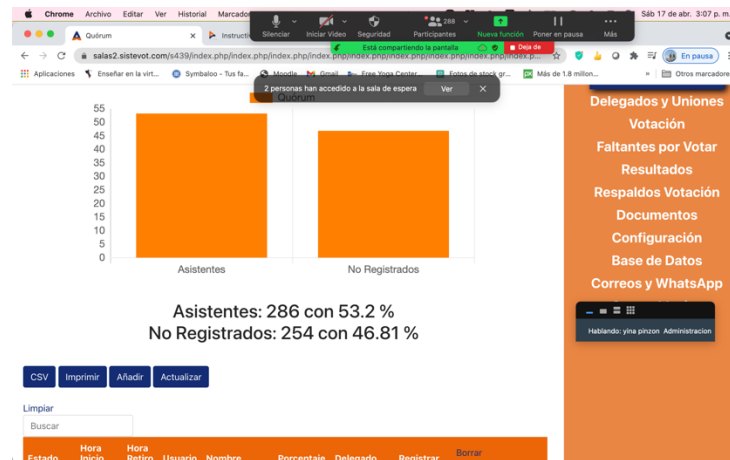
Chrome Archivo Editar Ver Historial Marcador

Silenciar Iniciar Video Seguridad 288 Participantes Nueva función Poner en pausa Más

Sáb 17 de abr. 3:07 p. m.

Quórum × Instructi

Está compartiendo la pantalla Deja de

salas2.sistevot.com/s439/index.php/index.php/index.php/index.php/index.php/index.p

En pausa

Aplicaciones Enseñar en la virt... Symbaloo - Tus fa... Moodle Gmail Free Yoga Center Fotos de stock gr... Más de 1.8 millon... Otros marcadores

2 personas han accedido a la sala de espera Ver ×

Quórum

55
50
45
40
35
30
25
20
15
10
5
0

Asistentes No Registrados

Asistentes: 286 con 53.2 %
No Registrados: 254 con 46.81 %

CSV Imprimir Añadir Actualizar

Limpiar

Buscar

Estado Hora Inicio Hora Retiro Usuario Nombre Porcentaje Delegado Registrar Borrar

Delegados y Uniones
Votación
Faltantes por Votar
Resultados
Respaldos Votación
Documentos
Configuración
Base de Datos
Correos y WhatsApp

Hablando: yina pinzon Administracion